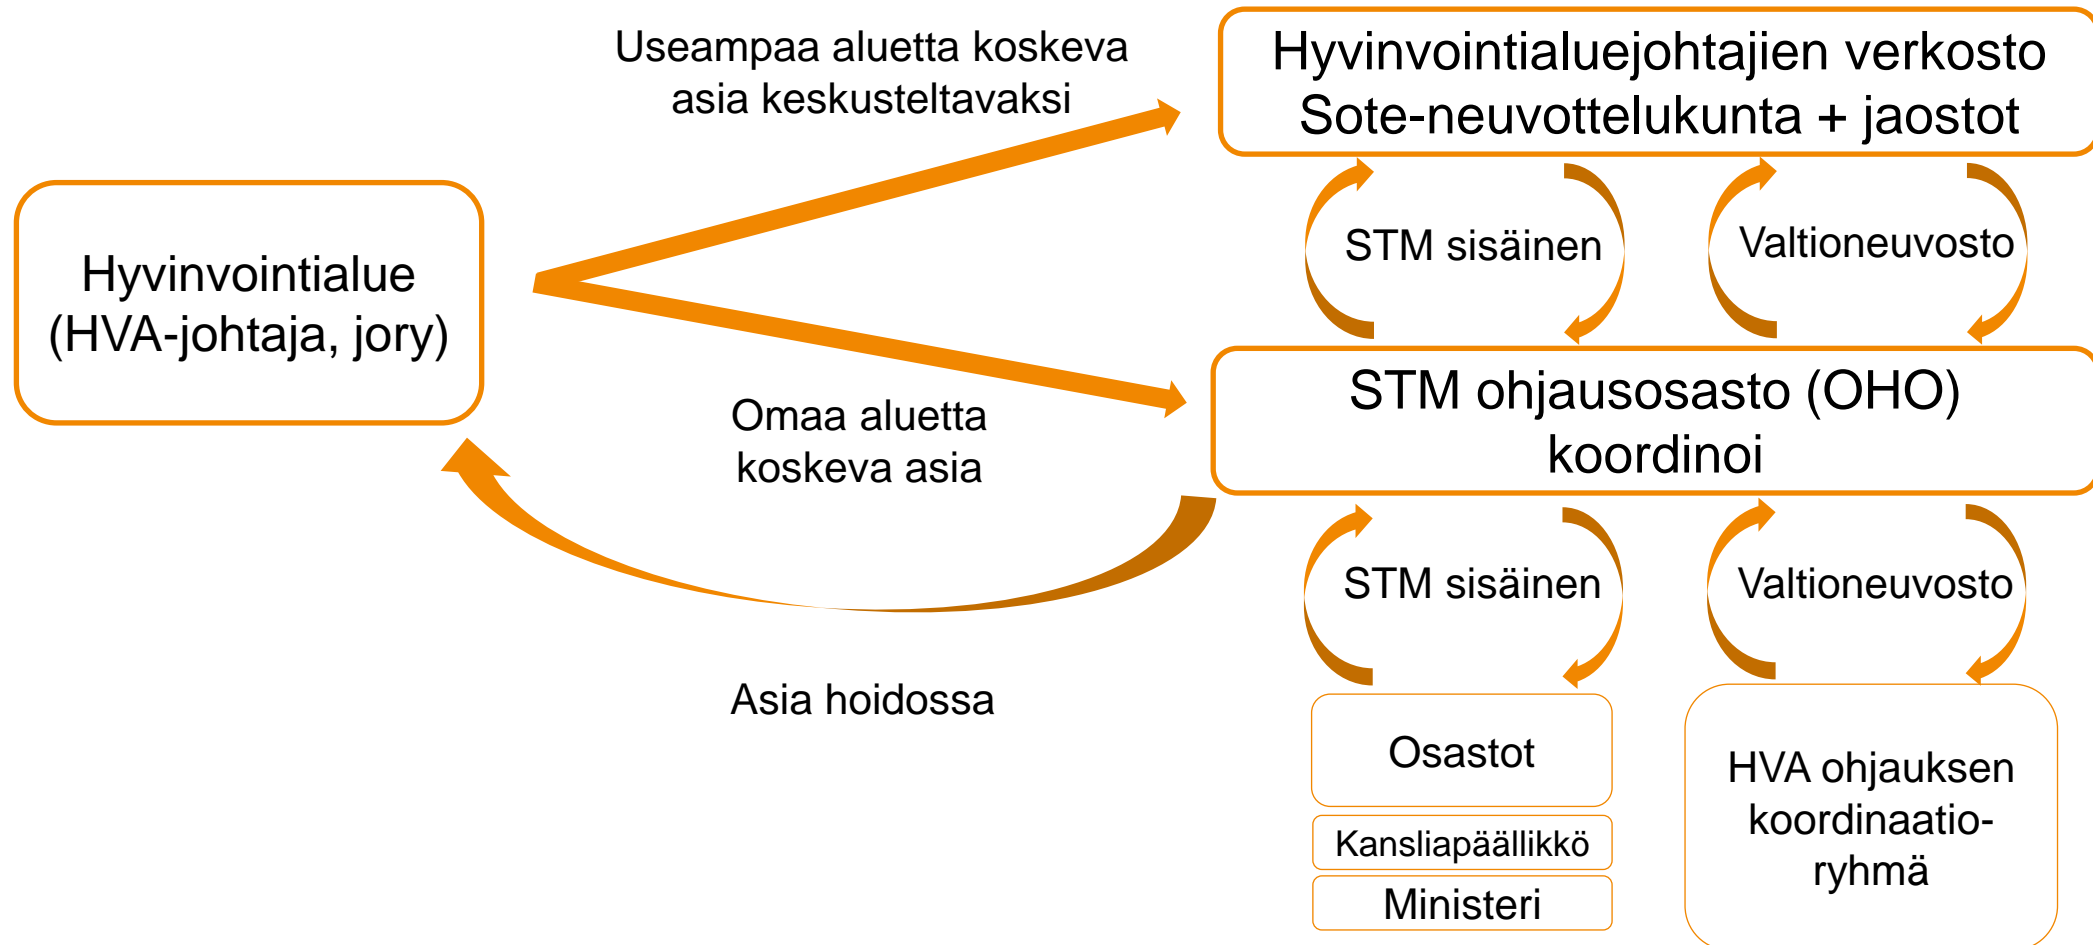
Hyvinvointialue (HVA-johtaja, jory)

Useampaa aluetta koskeva asia keskusteltavaksi

Hyvinvointialuejohtajien verkosto Sote-neuvottelukunta + jaostot

STM sisäinen

Valtioneuvosto

Omaa aluetta koskeva asia

STM ohjausosasto (OHO) koordinoi

STM sisäinen

Valtioneuvosto

Asia hoidossa

Osastot

Kansliapäällikkö

Ministeri

HVA ohjauksen koordinaatioryhmä